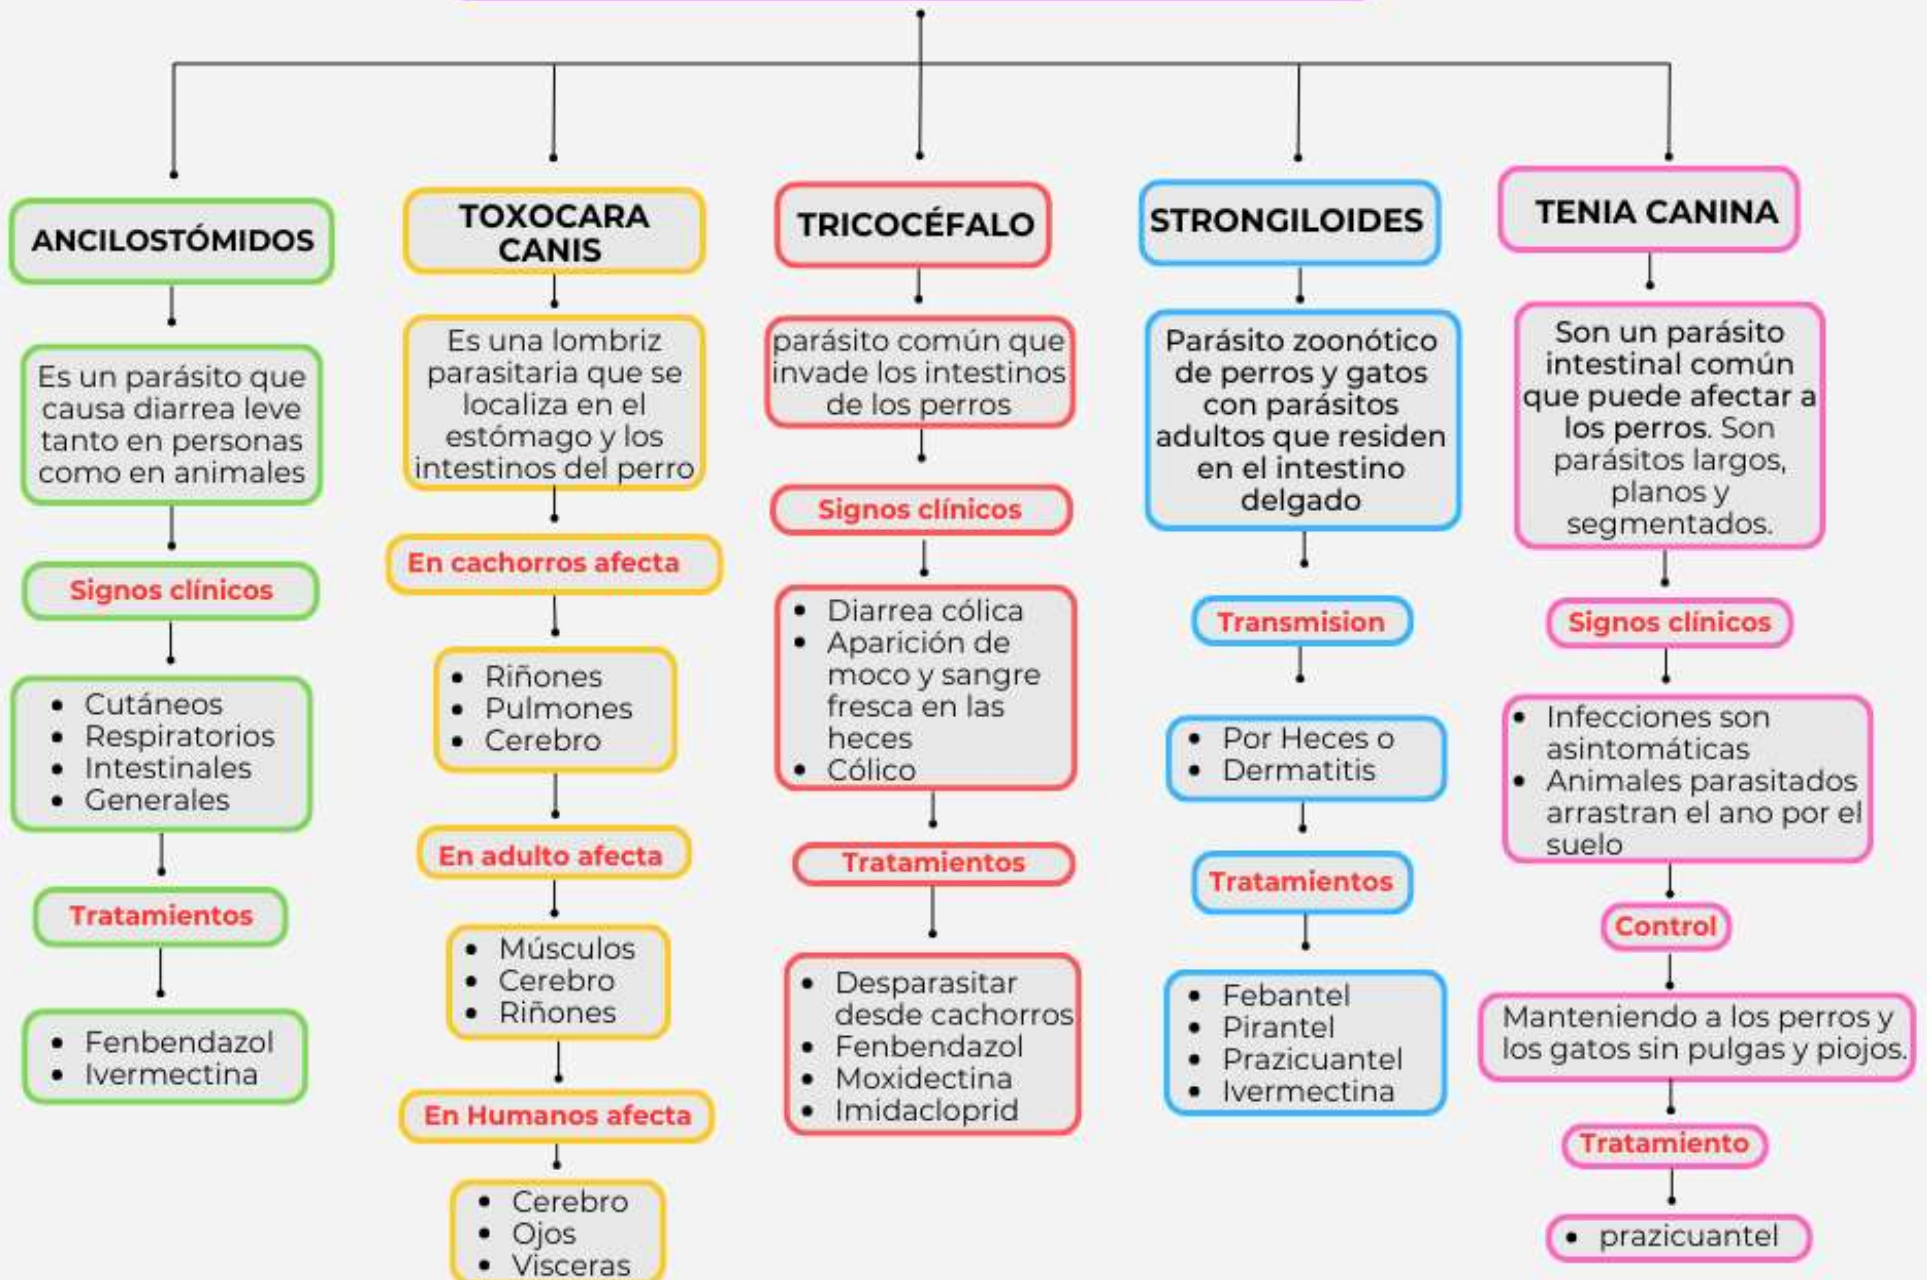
ANCILOSTÓMIDOS

Es un parásito que causa diarrea leve tanto en personas como en animales

Signos clínicos

- Cutáneos
- Respiratorios
- Intestinales
- Generales

Tratamientos

- Fenbendazol
- Ivermectina

TOXOCARA CANIS

Es una lombriz parasitaria que se localiza en el estómago y los intestinos del perro

En cachorros afecta

- Riñones
- Pulmones
- Cerebro

En adulto afecta

- Músculos
- Cerebro
- Riñones

En Humanos afecta

- Cerebro
- Ojos
- Visceras

TRICOCÉFALO

parásito común que invade los intestinos de los perros

Signos clínicos

- Diarrea cólica
- Aparición de moco y sangre fresca en las heces
- Cólico

Tratamientos

- Desparasitar desde cachorros
- Fenbendazol
- Moxidectina
- Imidacloprid

STRONGILOIDES

Parásito zoonótico de perros y gatos con parásitos adultos que residen en el intestino delgado

Transmision

- Por Heces o
- Dermatitis

Tratamientos

- Febantel
- Pirantel
- Prazicuantel
- Ivermectina

TENIA CANINA

Son un parásito intestinal común que puede afectar a los perros. Son parásitos largos, planos y segmentados.

Signos clínicos

- Infecciones son asintomáticas
- Animales parasitados arrastran el ano por el suelo

Control

Manteniendo a los perros y los gatos sin pulgas y piojos.

Tratamiento

- prazicuantel